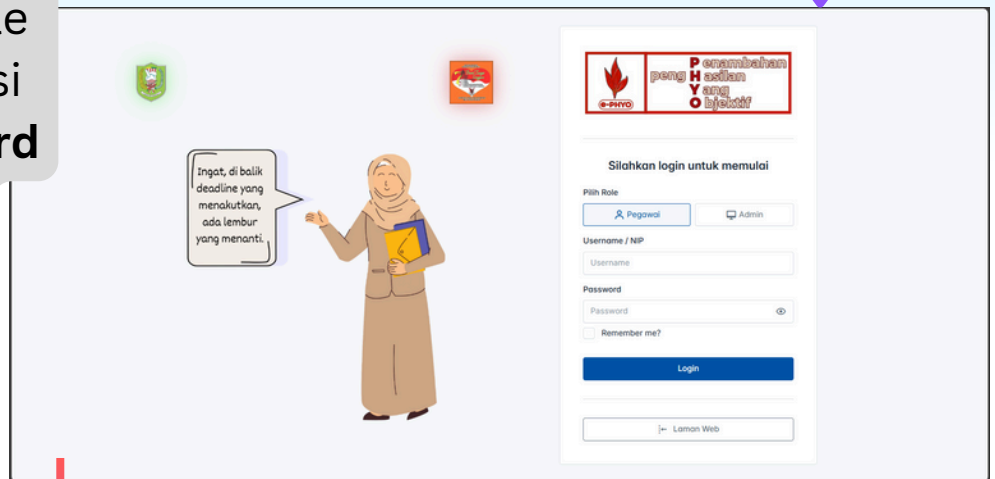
e
si
rd

Ingat, di balik deadline yang menakutkan, ada lembur yang menanti.

peng Penambahan Hasilan Yang Objektif
e-PHYO

Silahkan login untuk memulai

Pilih Role

Pegawai

Admin

Username / NIP

Username

Password

Password

Remember me?

Login

Laman Web